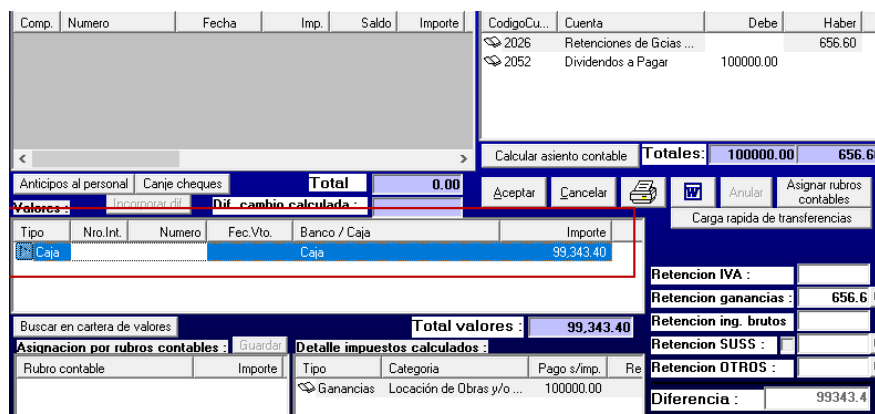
| Comp. | Numero | Fecha | Imp. | Saldo | Importe |
|---|---|---|---|---|---|

| CodigoCu... | Cuenta | Debe | Haber |
|---|---|---|---|
| 2026 | Retenciones de Gcias ... | | 656.60 |
| 2052 | Dividendos a Pagar | 100000.00 | |

Calcular asiento contable
Totales: 100000.00 656.6

Anticipos al personal
Canje cheques
Total 0.00
Valores :
Incorporar dif.
Dif. cambio calculada :

Aceptar
Cancelar
Anular
Asignar rubros contables
Carga rapida de transferencias

| Tipo | Nro.Int. | Numero | Fec.Vto. | Banco / Caja | Importe |
|---|---|---|---|---|---|
| Caja | | | | Caja | 99,343.40 |

Retencion IVA :
Retencion ganancias : 656.6
Retencion ing. brutos
Retencion SUSS :
Retencion OTROS :

Buscar en cartera de valores
Total valores : 99,343.40
Asignacion por rubros contables :
Guardar
Detalle impuestos calculados :

| Rubro contable | Importe |
|---|---|

| Tipo | Categoria | Pago s/imp. | Re |
|---|---|---|---|
| Ganancias | Locación de Obras y/o ... | 100000.00 | |

Diferencia : 99343.4